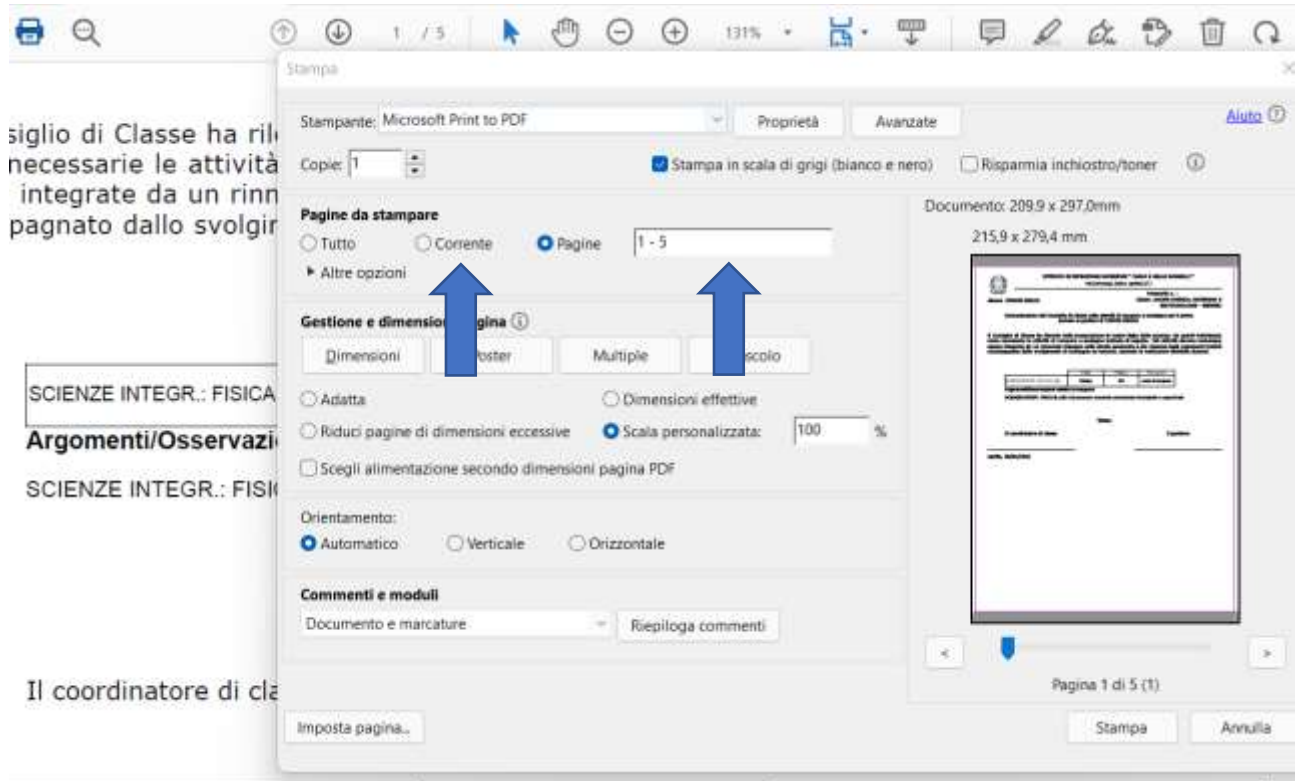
1 / 5
131%

Stampa

siglio di Classe ha ril
necessarie le attività
integrate da un rinn
pagnato dallo svolgir

SCIENZE INTEGR.: FISICA
Argomenti/Osservazi
SCIENZE INTEGR.: FISI

Il coordinatore di cla

Stampante: Microsoft Print to PDF
Proprietà
Avanzate
Aiuto
Copie: 1
Stampa in scala di grigi (bianco e nero)
Risparmia inchiostro/toner

Pagine da stampare
Tutto
Corrente
Pagine
1 - 5
▸ Altre opzioni

Gestione e dimensioni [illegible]gina
Dimensioni
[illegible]oster
Multiple
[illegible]scolo
Adatta
Dimensioni effettive
Riduci pagine di dimensioni eccessive
Scala personalizzata:
100
%
Scegli alimentazione secondo dimensioni pagina PDF

Orientamento:
Automatico
Verticale
Orizzontale

Commenti e moduli
Documento e marcature
Riepiloga commenti

Documento: 209,9 x 297,0mm
215,9 x 279,4 mm

<
>
Pagina 1 di 5 (1)

Imposta pagina...
Stampa
Annulla